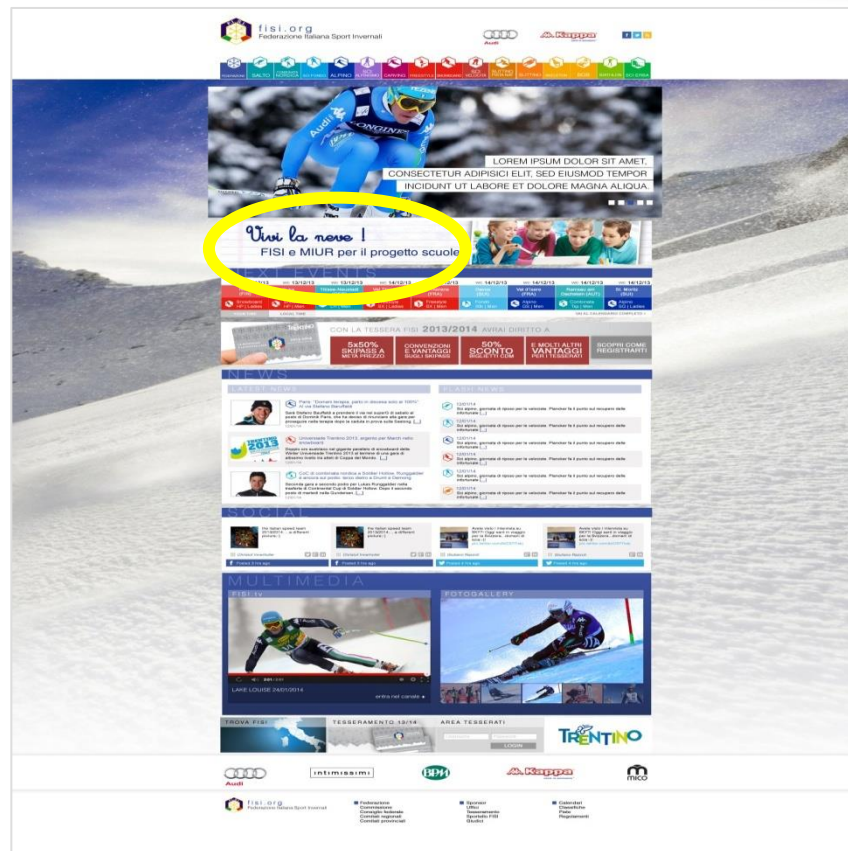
fisi.org
Federazione Italiana Sport Invernali

Audi

Kappa

SALTO

ALPINO

CARVING

SKICROSS

LOREM IPSUM DOLOR SIT AMET, CONSECTETUR ADIPISICI ELIT, SED EIUSMOD TEMPOR INCIDUNT UT LABORE ET DOLORE MAGNA ALIQUA.

Vivi la neve!
FISI e MIUR per il progetto scuole

NEXT EVENTS

CON LA TESSERA FISI 2013/2014 AVRAI DIRITTO A

5x50% SKIPASS A METÀ PREZZO

CONVENZIONI E VANTAGGI SUGLI SKIPASS

50% SCONTO BIGLIETTI CDM

E MOLTI ALTRI VANTAGGI PER I TESSERATI

SCOPRI COME REGISTRARTI

NEWS

LATEST NEWS

FLASH NEWS

SOCIAL

MULTIMEDIA

FISI tv

FOTOGALLERY

LAKE LOUISE 24/01/2014

entra nel canale

TROVA FISI

TESSERAMENTO 13/14

AREA TESSERATI

LOGIN

TRENTINO

Audi

intimissimi

BPM

Kappa

mico

fisi.org
Federazione Italiana Sport Invernali

Federazione
Commissioni
Consiglio federale
Comitati regionali
Comitati provinciali

Sponsor
Uffici
Tesseramento
Sportello FISI
Giudici

Calendari
Classifiche
Piste
Regolamenti